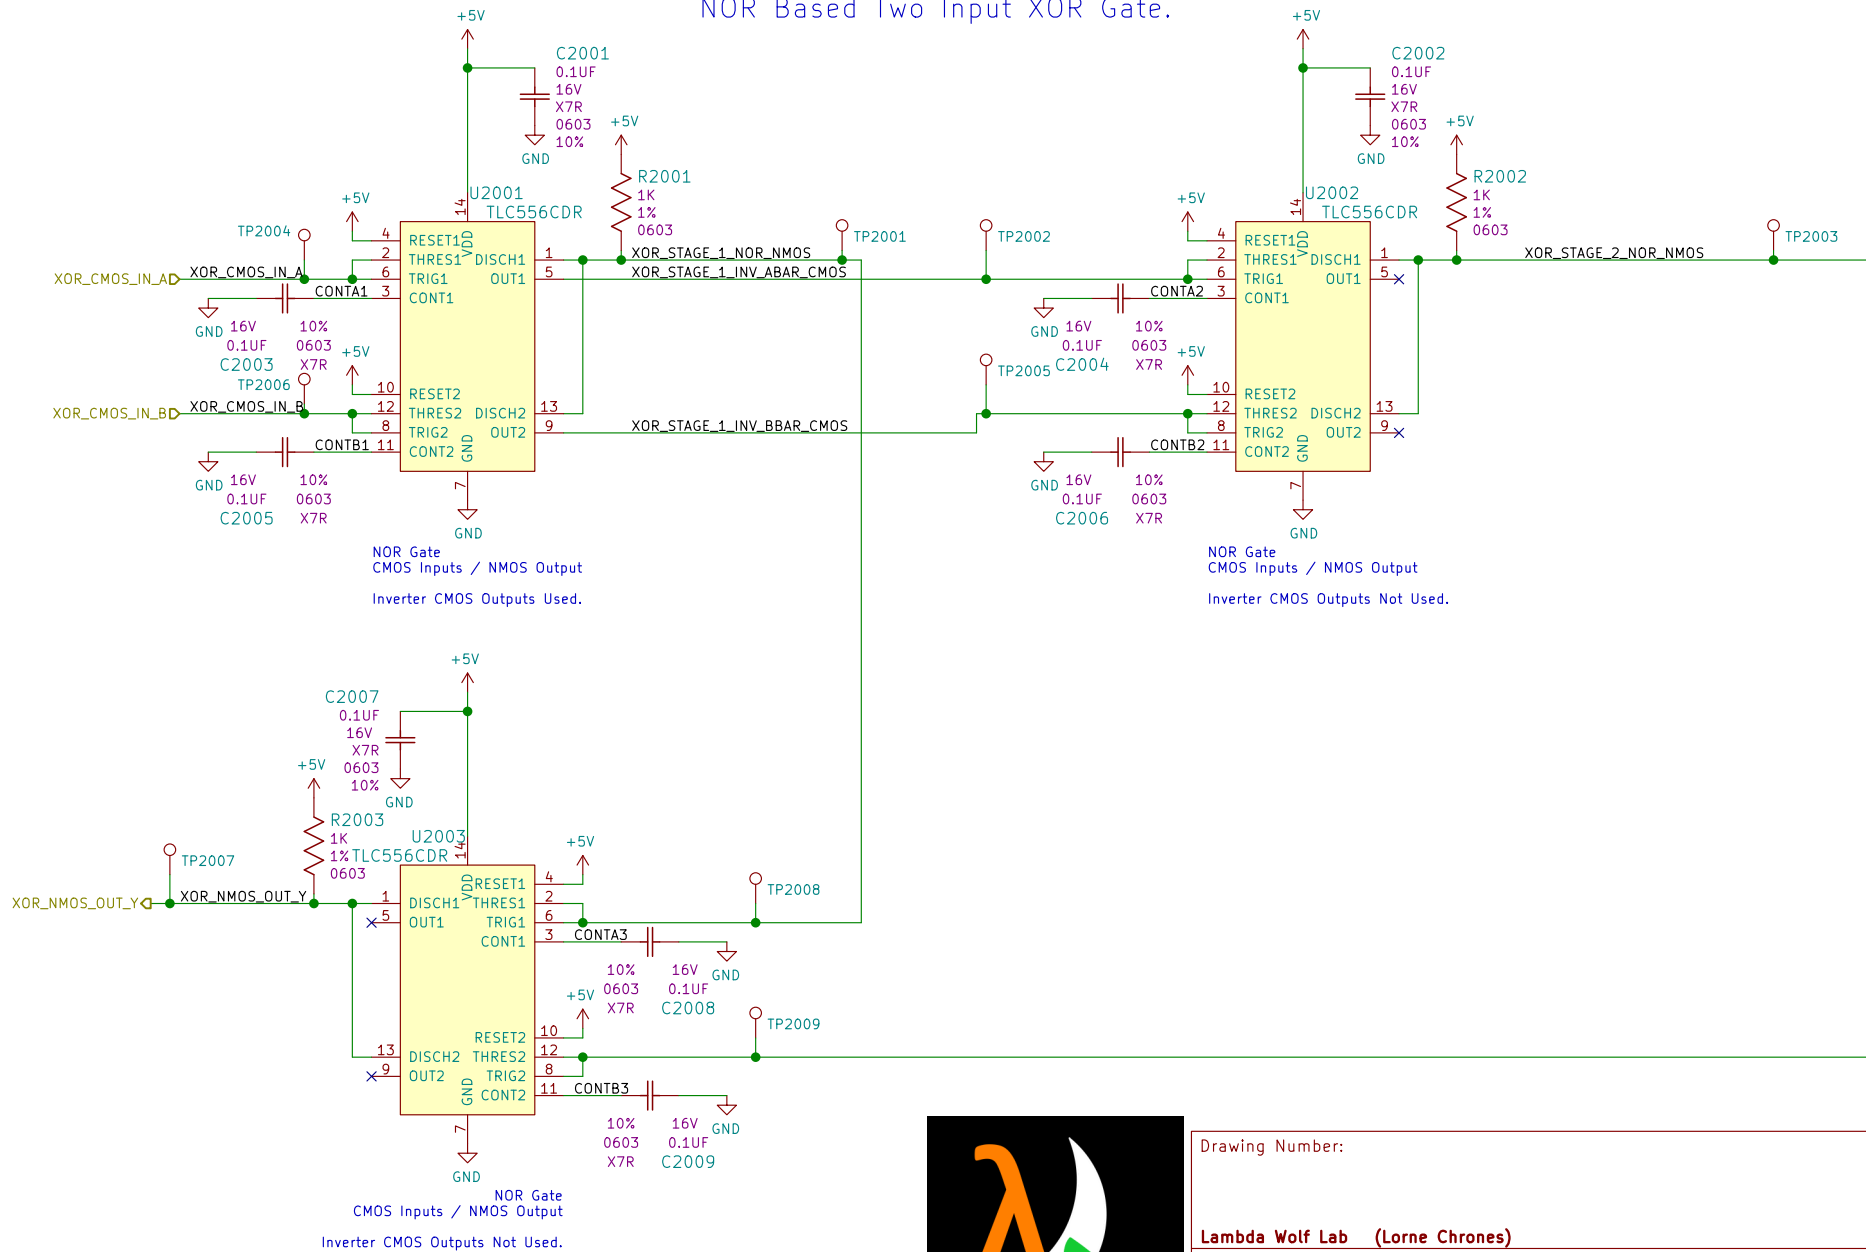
NOR Based Two Input XOR Gate.

+5V
C2001
0.1UF
16V
X7R
0603
10%
GND
+5V
R2001
1K
1%
0603
U2001
TLC556CDR
14
VDD
+5V
TP2004
4 RESET1
2 THRES1 DISCH1 1
6 TRIG1 OUT1 5
3 CONT1
XOR_CMOS_IN_A
XOR_CMOS_IN_A
CONTA1
GND 16V 10%
0.1UF 0603
C2003 X7R
+5V
TP2006
10 RESET2
12 THRES2 DISCH2 13
8 TRIG2 OUT2 9
11 CONT2
GND
XOR_CMOS_IN_B
XOR_CMOS_IN_B
CONTB1
GND 16V 10%
0.1UF 0603
C2005 X7R
7
GND
XOR_STAGE_1_NOR_NMOS
XOR_STAGE_1_INV_ABAR_CMOS
XOR_STAGE_1_INV_BBAR_CMOS
TP2001
TP2002
TP2005
NOR Gate
CMOS Inputs / NMOS Output

Inverter CMOS Outputs Used.

+5V
C2002
0.1UF
16V
X7R
0603
10%
GND
+5V
R2002
1K
1%
0603
U2002
TLC556CDR
14
VDD
+5V
4 RESET1
2 THRES1 DISCH1 1
6 TRIG1 OUT1 5
3 CONT1
CONTA2
GND 16V 10%
0.1UF 0603
C2004 X7R
+5V
10 RESET2
12 THRES2 DISCH2 13
8 TRIG2 OUT2 9
11 CONT2
GND
CONTB2
GND 16V 10%
0.1UF 0603
C2006 X7R
7
GND
XOR_STAGE_2_NOR_NMOS
TP2003
NOR Gate
CMOS Inputs / NMOS Output

Inverter CMOS Outputs Not Used.

+5V
C2007
0.1UF
16V
X7R
0603
10%
GND
+5V
R2003
1K
1%
0603
U2003
TLC556CDR
14
VDD
TP2007
XOR_NMOS_OUT_Y
XOR_NMOS_OUT_Y
1 DISCH1
5 OUT1
RESET1 4
THRES1 2
TRIG1 6
CONT1 3
+5V
CONTA3
10% 16V GND
0603 0.1UF
X7R C2008
TP2008
+5V
RESET2 10
13 DISCH2 THRES2 12
9 OUT2 TRIG2 8
GND CONT2 11
CONTB3
10% 16V GND
0603 0.1UF
X7R C2009
TP2009
7
GND
NOR Gate
CMOS Inputs / NMOS Output

Inverter CMOS Outputs Not Used.

λ

Drawing Number:

Lambda Wolf Lab (Lorne Chrones)